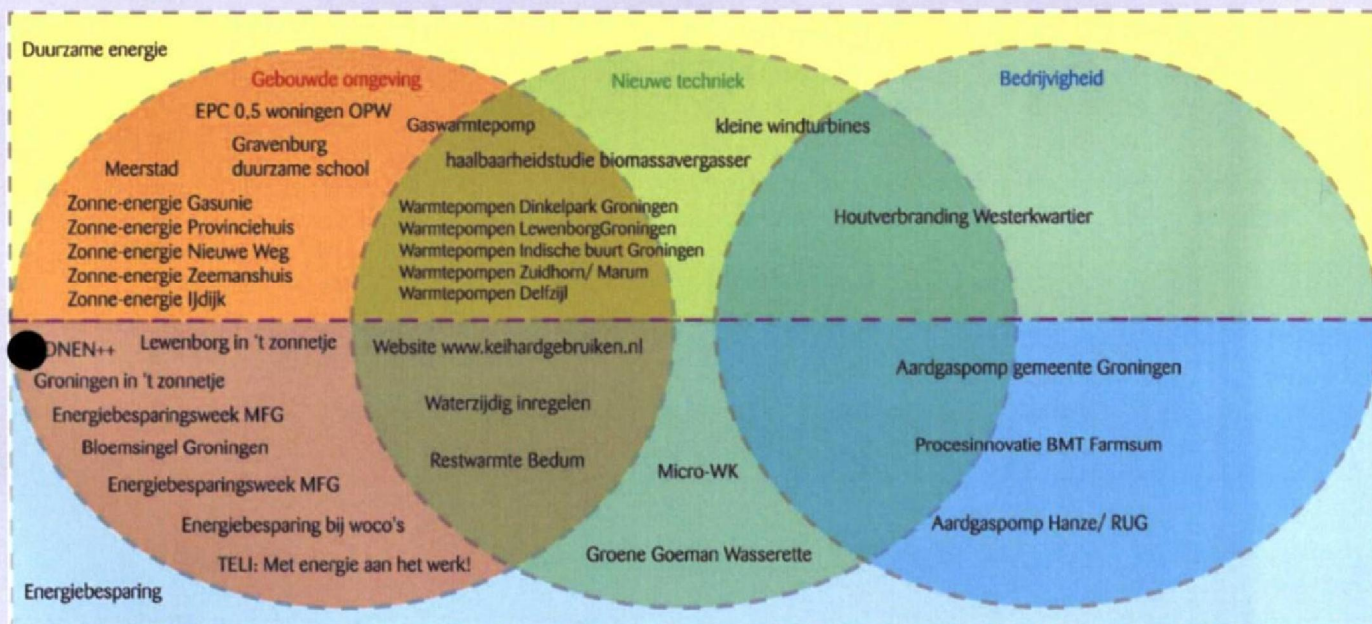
Duurzame energie

Gebouwde omgeving

Nieuwe techniek

Bedrijvigheid

EPC 0,5 woningen OPW

Gaswarmtepomp

kleine windturbines

Meerstad

Gravenburg duurzame school

haalbaarheidstudie biomassavergasser

Zonne-energie Gasunie
Zonne-energie Provinciehuis
Zonne-energie Nieuwe Weg
Zonne-energie Zeemanshuis
Zonne-energie Ijdijk

Warmtepompen Dinkelpark Groningen
Warmtepompen LewenborgGroningen
Warmtepompen Indische buurt Groningen
Warmtepompen Zuidhorn/ Marum
Warmtepompen Delfzijl

Houtverbranding Westerkwartier

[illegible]ONEN++

Lewenborg in 't zonnetje

Website www.keihardgebruiken.nl

Groningen in 't zonnetje

Aardgaspomp gemeente Groningen

Energiebesparingsweek MFG

Waterzijdig inregelen

Bloemsingel Groningen

Procesinnovatie BMT Farmsum

Restwarmte Bedum

Micro-WK

Energiebesparingsweek MFG

Energiebesparing bij woco's

Aardgaspomp Hanze/ RUG

TELI: Met energie aan het werk!

Groene Goeman Wasserette

Energiebesparing